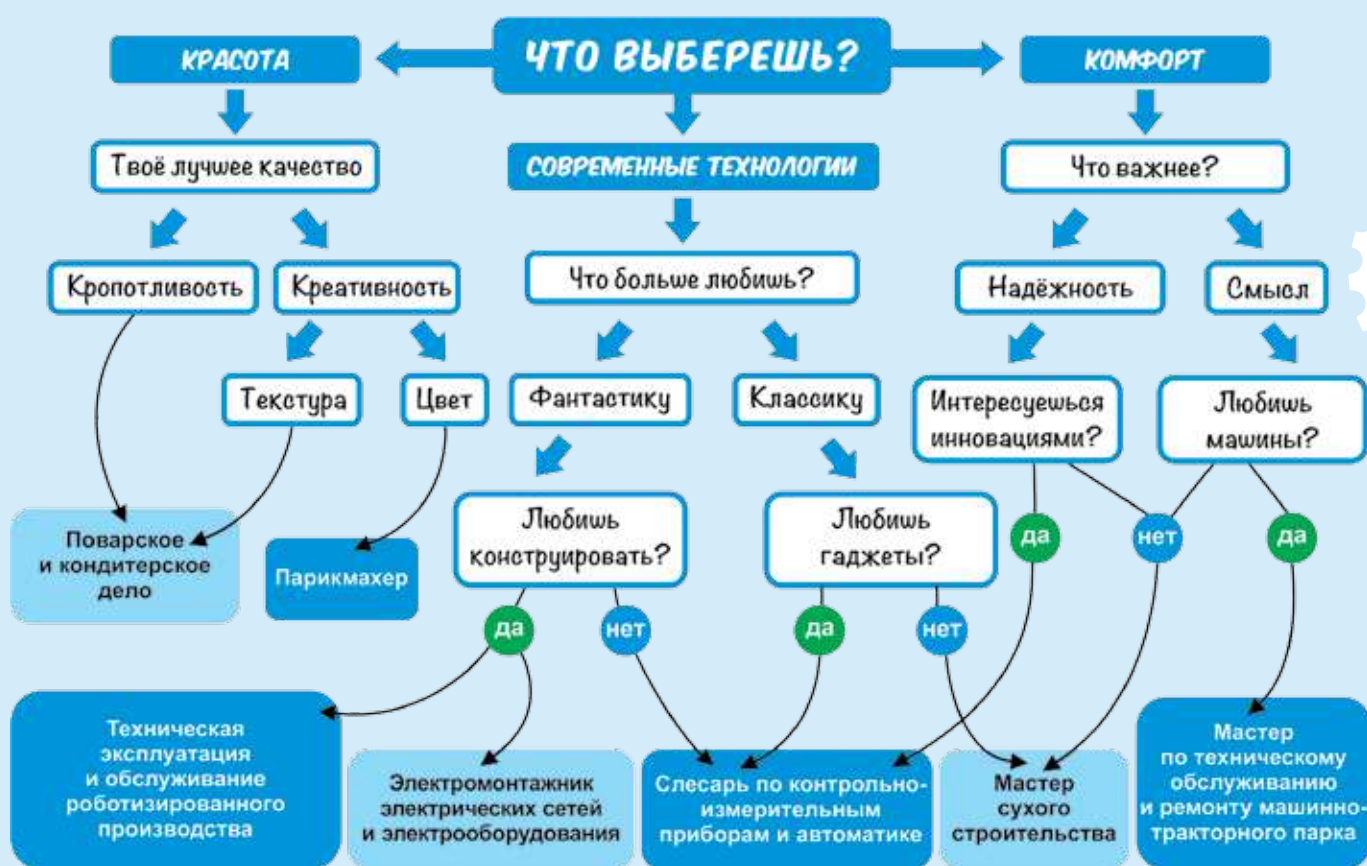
ЧТО ВЫБЕРЕШЬ?

КРАСОТА

Твоё лучшее качество

Кропотливость

Креативность

Текстура

Цвет

Поварское и кондитерское дело

Парикмахер

СОВРЕМЕННЫЕ ТЕХНОЛОГИИ

Что больше любишь?

Фантастику

Классику

Любишь конструировать?

да

нет

Любишь гаджеты?

да

нет

КОМФОРТ

Что важнее?

Надёжность

Смысл

Интересуешься инновациями?

Любишь машины?

да

нет

да

Техническая эксплуатация и обслуживание роботизированного производства

Электромонтажник электрических сетей и электрооборудования

Слесарь по контрольно-измерительным приборам и автоматике

Мастер сухого строительства

Мастер по техническому обслуживанию и ремонту машинно-тракторного парка